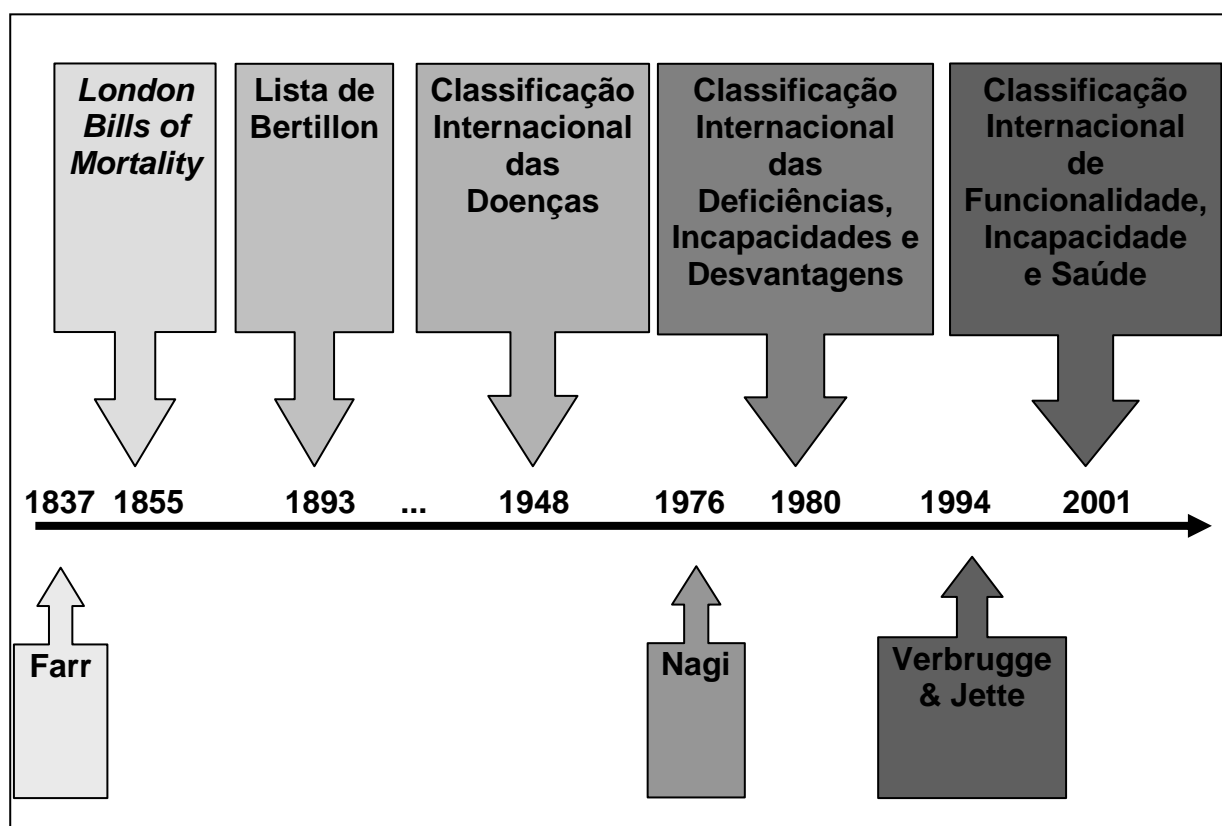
London Bills of Mortality

Lista de Bertillon

Classificação Internacional das Doenças

Classificação Internacional das Deficiências, Incapacidades e Desvantagens

Classificação Internacional de Funcionalidade, Incapacidade e Saúde

1837 1855 1893 ... 1948 1976 1980 1994 2001

Farr

Nagi

Verbrugge & Jette